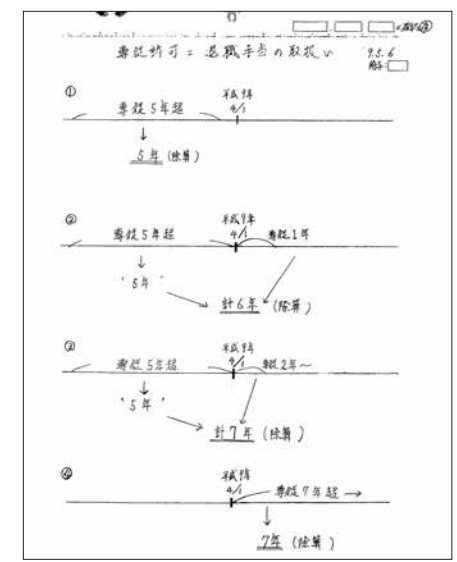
専従許可 = 退職手当の取扱い 9.5.6

①
専従5年超
平成9年 4/1
↓
5年 (除算)

②
専従5年超
平成9年 4/1
専従1年
↓
"5年"
計6年 (除算)

③
専従5年超
平成9年 4/1
専従2年～
↓
"5年"
計7年 (除算)

④
平成9年 4/1
専従7年超 →
↓
7年 (除算)